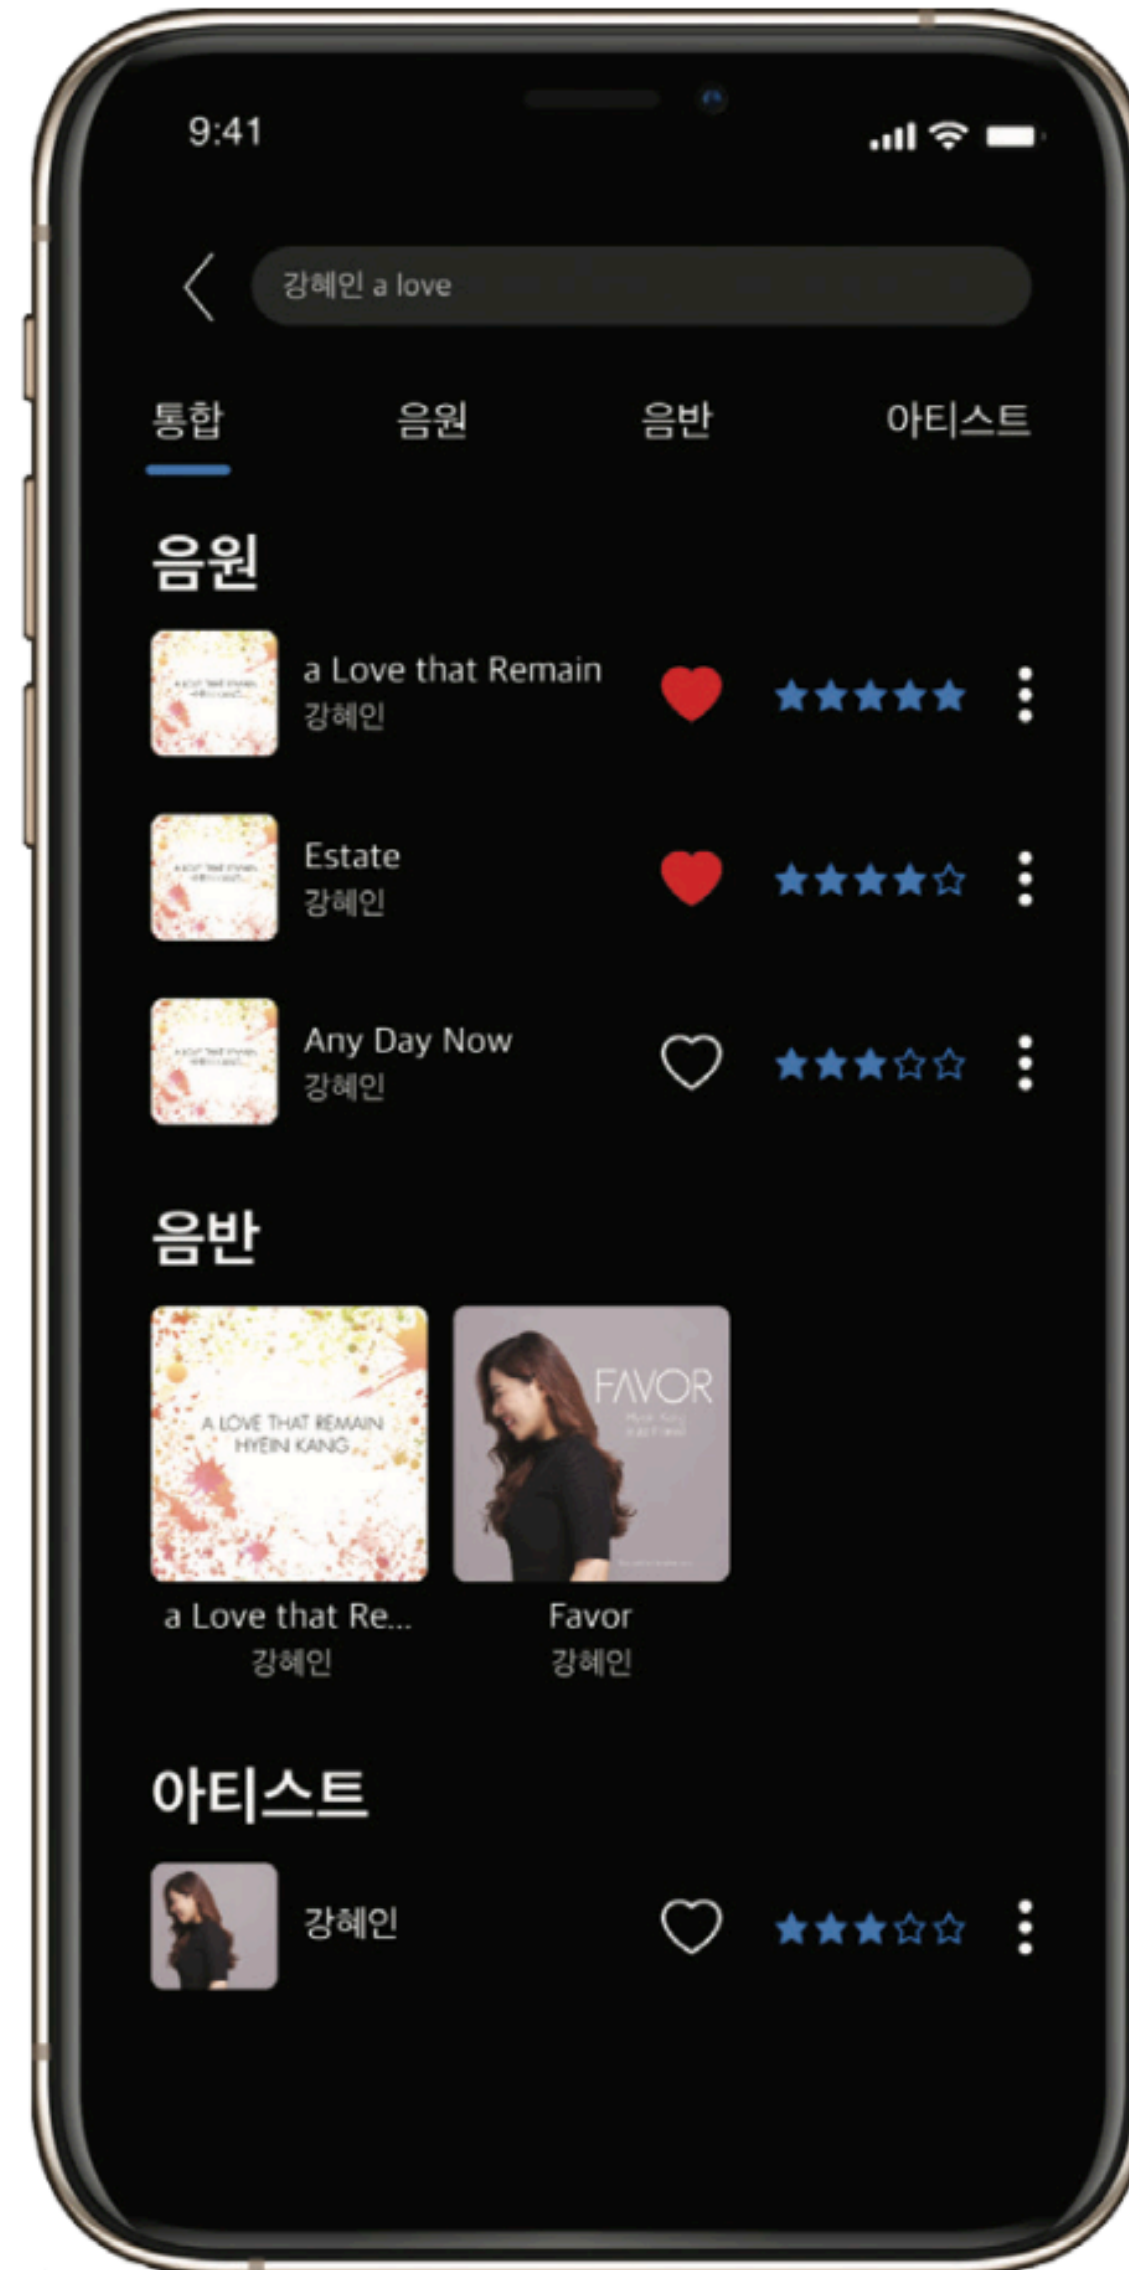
9:41

강혜인 a love

통합 음원 음반 아티스트

음원

a Love that Remain
강혜인

Estate
강혜인

Any Day Now
강혜인

음반

A LOVE THAT REMAIN
HYEIN KANG

FAVOR

a Love that Re...
강혜인

Favor
강혜인

아티스트

강혜인